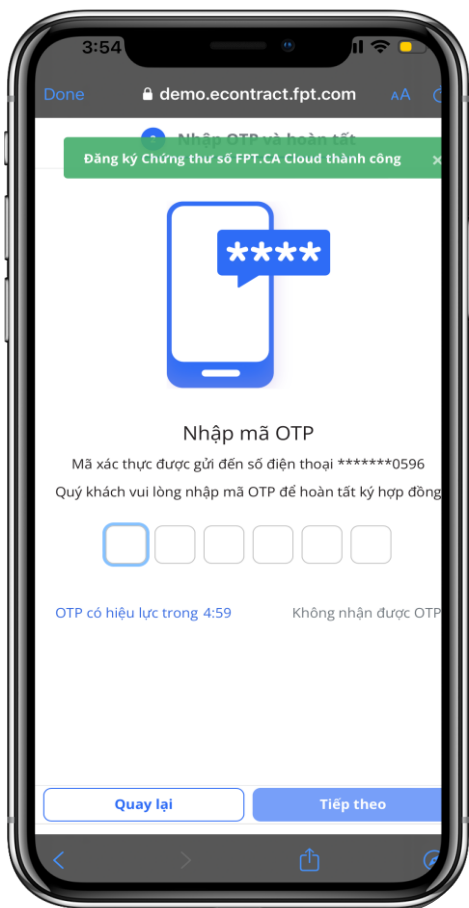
3:54

Done demo.econtract.fpt.com AA

Nhập OTP và hoàn tất

Đăng ký Chứng thư số FPT.CA Cloud thành công ×

****

Nhập mã OTP

Mã xác thực được gửi đến số điện thoại *******0596

Quý khách vui lòng nhập mã OTP để hoàn tất ký hợp đồng

OTP có hiệu lực trong 4:59

Không nhận được OTP

Quay lại

Tiếp theo